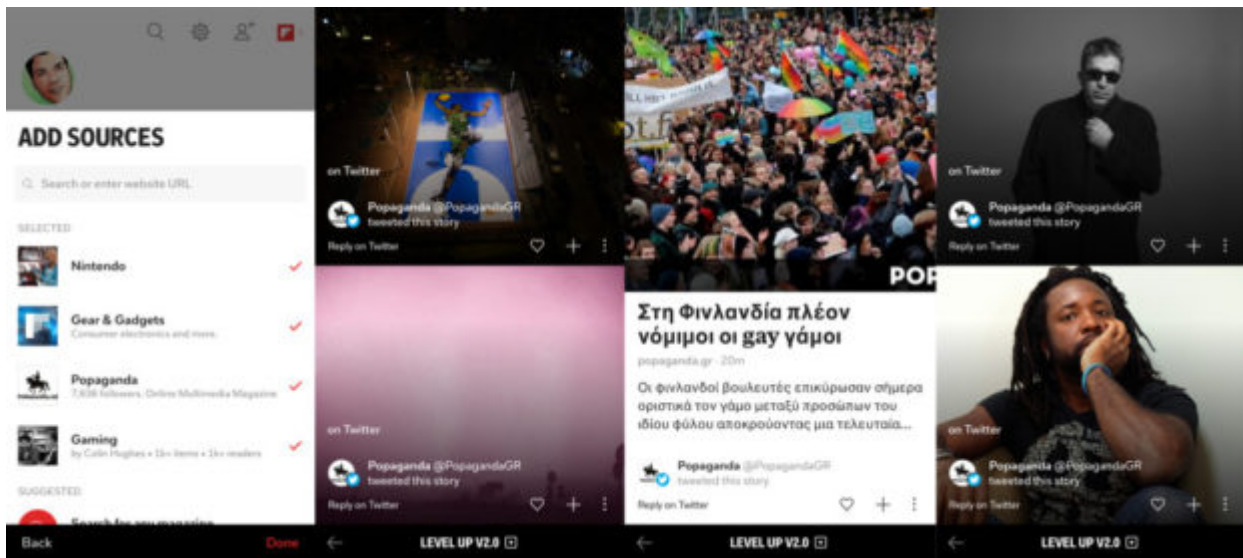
ADD SOURCES

Search or enter website URL

SELECTED

Nintendo

Gear & Gadgets
Consumer electronics and more.

Popaganda
7,936 followers, Online Multimedia Magazine

Gaming
by Colin Hughes • 1k+ items • 1k+ readers

SUGGESTED

Search for any magazine

Back Done

on Twitter

Popaganda @PopagandaGR
tweeted this story

Reply on Twitter

on Twitter

Popaganda @PopagandaGR
tweeted this story

Reply on Twitter

LEVEL UP V2.0

POP

Στη Φινλανδία πλέον νόμιμοι οι gay γάμοι

popaganda.gr · 20m

Οι φινλανδοί βουλευτές επικύρωσαν σήμερα οριστικά τον γάμο μεταξύ προσώπων του ιδίου φύλου αποκρούοντας μια τελευταία...

Popaganda @PopagandaGR
tweeted this story

Reply on Twitter

LEVEL UP V2.0

on Twitter

Popaganda @PopagandaGR
tweeted this story

Reply on Twitter

on Twitter

Popaganda @PopagandaGR
tweeted this story

Reply on Twitter

LEVEL UP V2.0